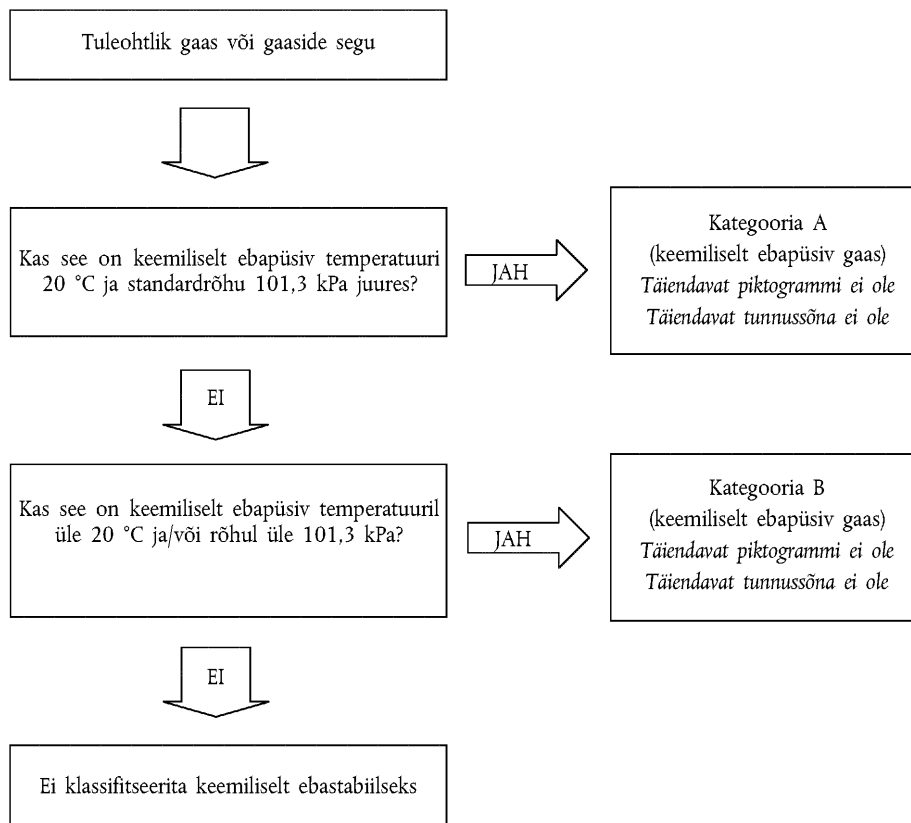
Tuleohtlik gaas või gaaside segu

Kas see on keemiliselt ebapüsiv temperatuuri 20 °C ja standardrõhu 101,3 kPa juures?

JAH

Kategooria A
(keemiliselt ebapüsiv gaas)
Täiendavat piktogrammi ei ole
Täiendavat tunnussõna ei ole

EI

Kas see on keemiliselt ebapüsiv temperatuuril üle 20 °C ja/või rõhul üle 101,3 kPa?

JAH

Kategooria B
(keemiliselt ebapüsiv gaas)
Täiendavat piktogrammi ei ole
Täiendavat tunnussõna ei ole

EI

Ei klassifitseerita keemiliselt ebastabiilseks